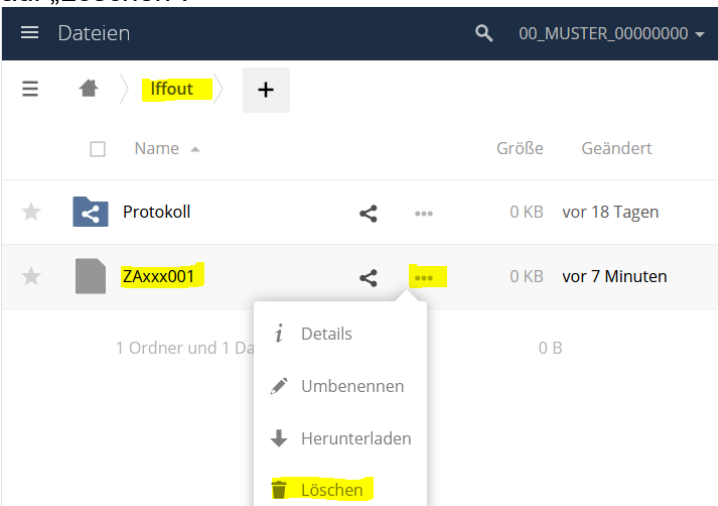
auf „Löschen“:

Dateien

00_MUSTER_00000000

Iffout

+

Name

Größe

Geändert

Protokoll

0 KB

vor 18 Tagen

ZAxxx001

0 KB

vor 7 Minuten

1 Ordner und 1 Da

0 B

Details

Umbenennen

Herunterladen

Löschen